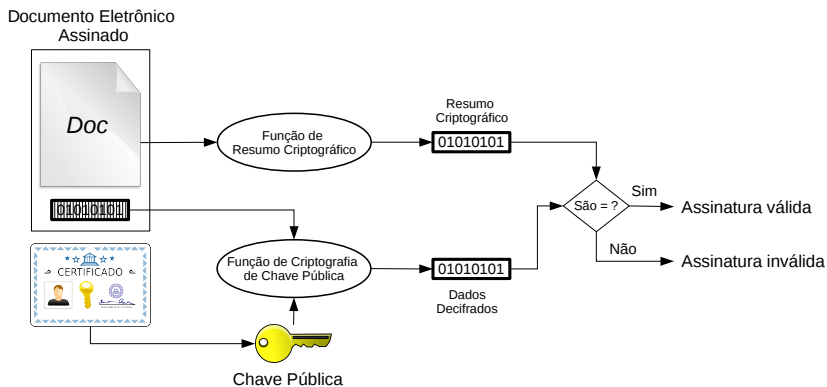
Documento Eletrônico Assinado

Doc

01010101

CERTIFICADO

Chave Pública

Função de Resumo Criptográfico

Função de Criptografia de Chave Pública

Resumo Criptográfico

01010101

01010101

Dados Decifrados

São = ?

Sim

Não

Assinatura válida

Assinatura inválida